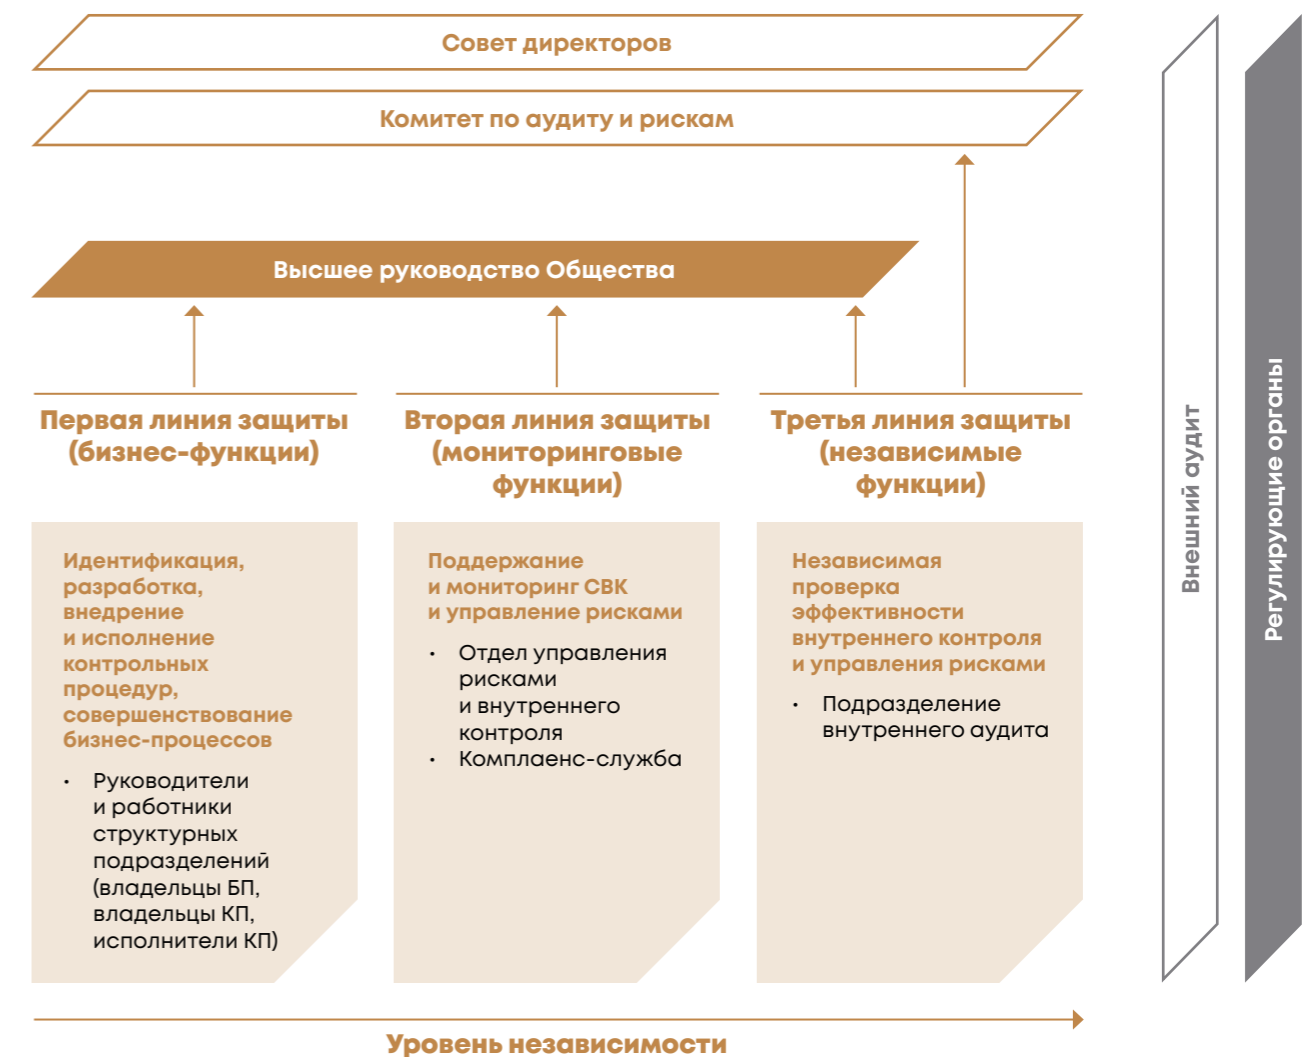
Совет директоров

Комитет по аудиту и рискам

Высшее руководство Общества

Первая линия защиты (бизнес-функции)

Вторая линия защиты (мониторинговые функции)

Третья линия защиты (независимые функции)

Идентификация, разработка, внедрение и исполнение контрольных процедур, совершенствование бизнес-процессов

• Руководители и работники структурных подразделений (владельцы БП, владельцы КП, исполнители КП)

Поддержание и мониторинг СВК и управление рисками

• Отдел управления рисками и внутреннего контроля
• Комплаенс-служба

Независимая проверка эффективности внутреннего контроля и управления рисками

• Подразделение внутреннего аудита

Внешний аудит

Регулирующие органы

Уровень независимости